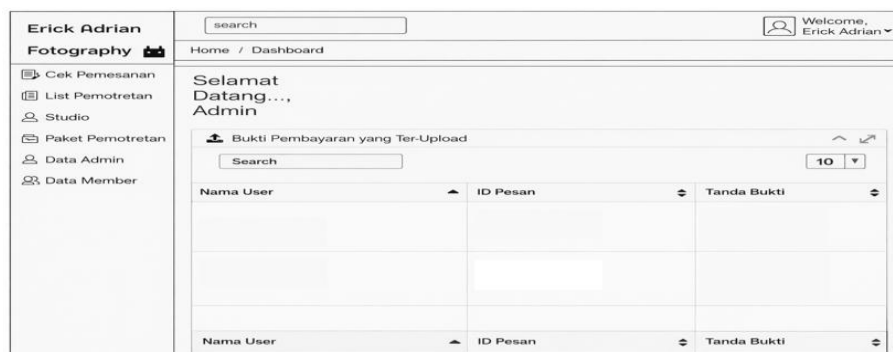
Erick Adrian
Fotography

Cek Pemesanan
List Pemotretan
Studio
Paket Pemotretan
Data Admin
Data Member

search

Welcome, Erick Adrian

Home / Dashboard

Selamat Datang..., Admin

Bukti Pembayaran yang Ter-Upload

Search

10

| Nama User | ID Pesan | Tanda Bukti |
|---|---|---|
| | | |
| | | |
| Nama User | ID Pesan | Tanda Bukti |